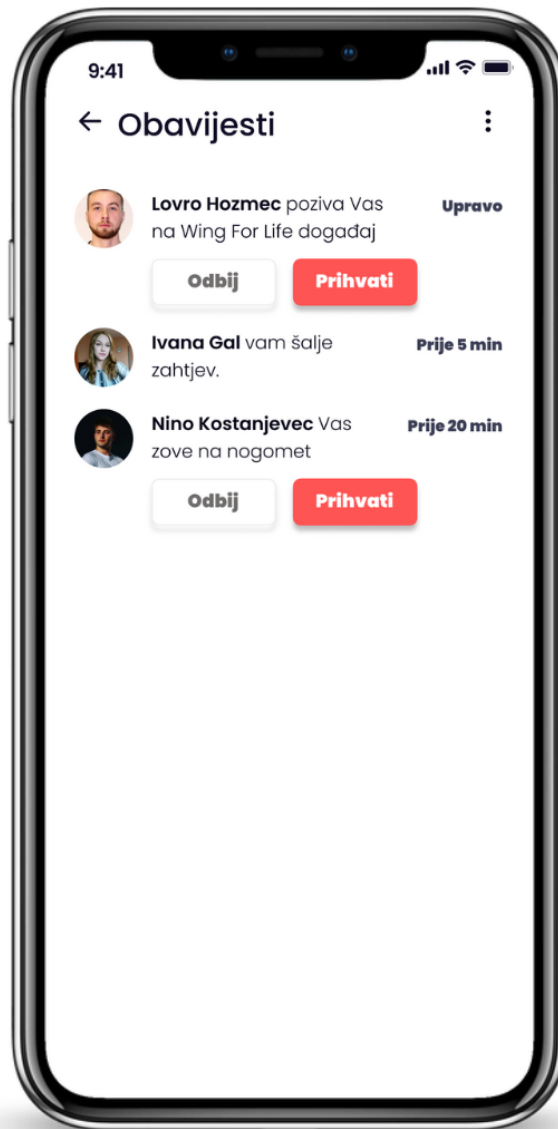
9:41

← Obavijesti

Lovro Hozmec poziva Vas na Wing For Life događaj

Upravo

Odbij

Prihvati

Ivana Gal vam šalje zahtjev.

Prije 5 min

Nino Kostanjevec Vas zove na nogomet

Prije 20 min

Odbij

Prihvati